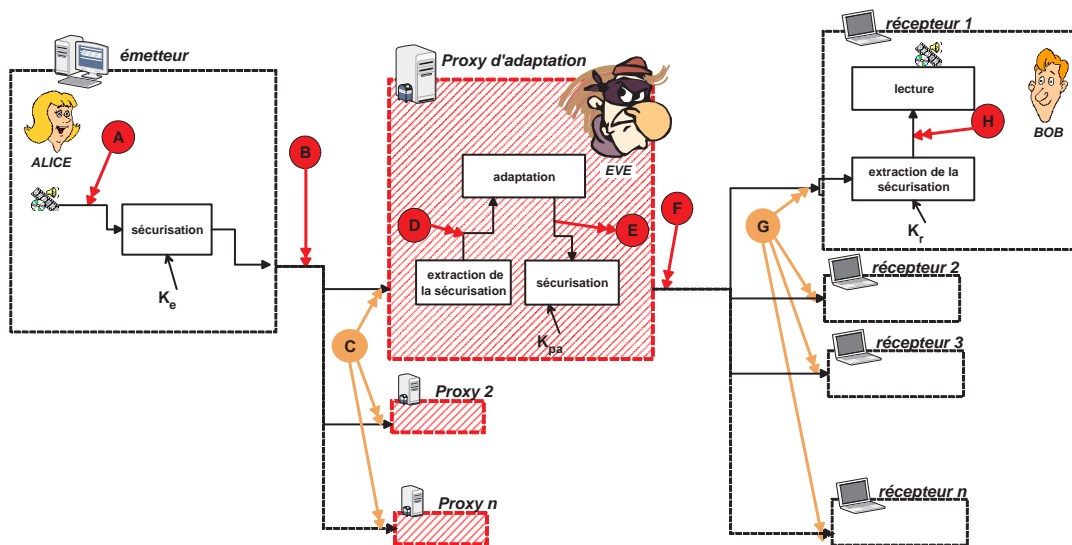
émetteur

ALICE

A

sécurisation

$K_e$

B

Proxy d'adaptation

EVE

adaptation

D

E

extraction de la sécurisation

sécurisation

$K_{pa}$

C

Proxy 2

Proxy n

F

récepteur 1

lecture

H

BOB

extraction de la sécurisation

$K_r$

G

récepteur 2

récepteur 3

récepteur n